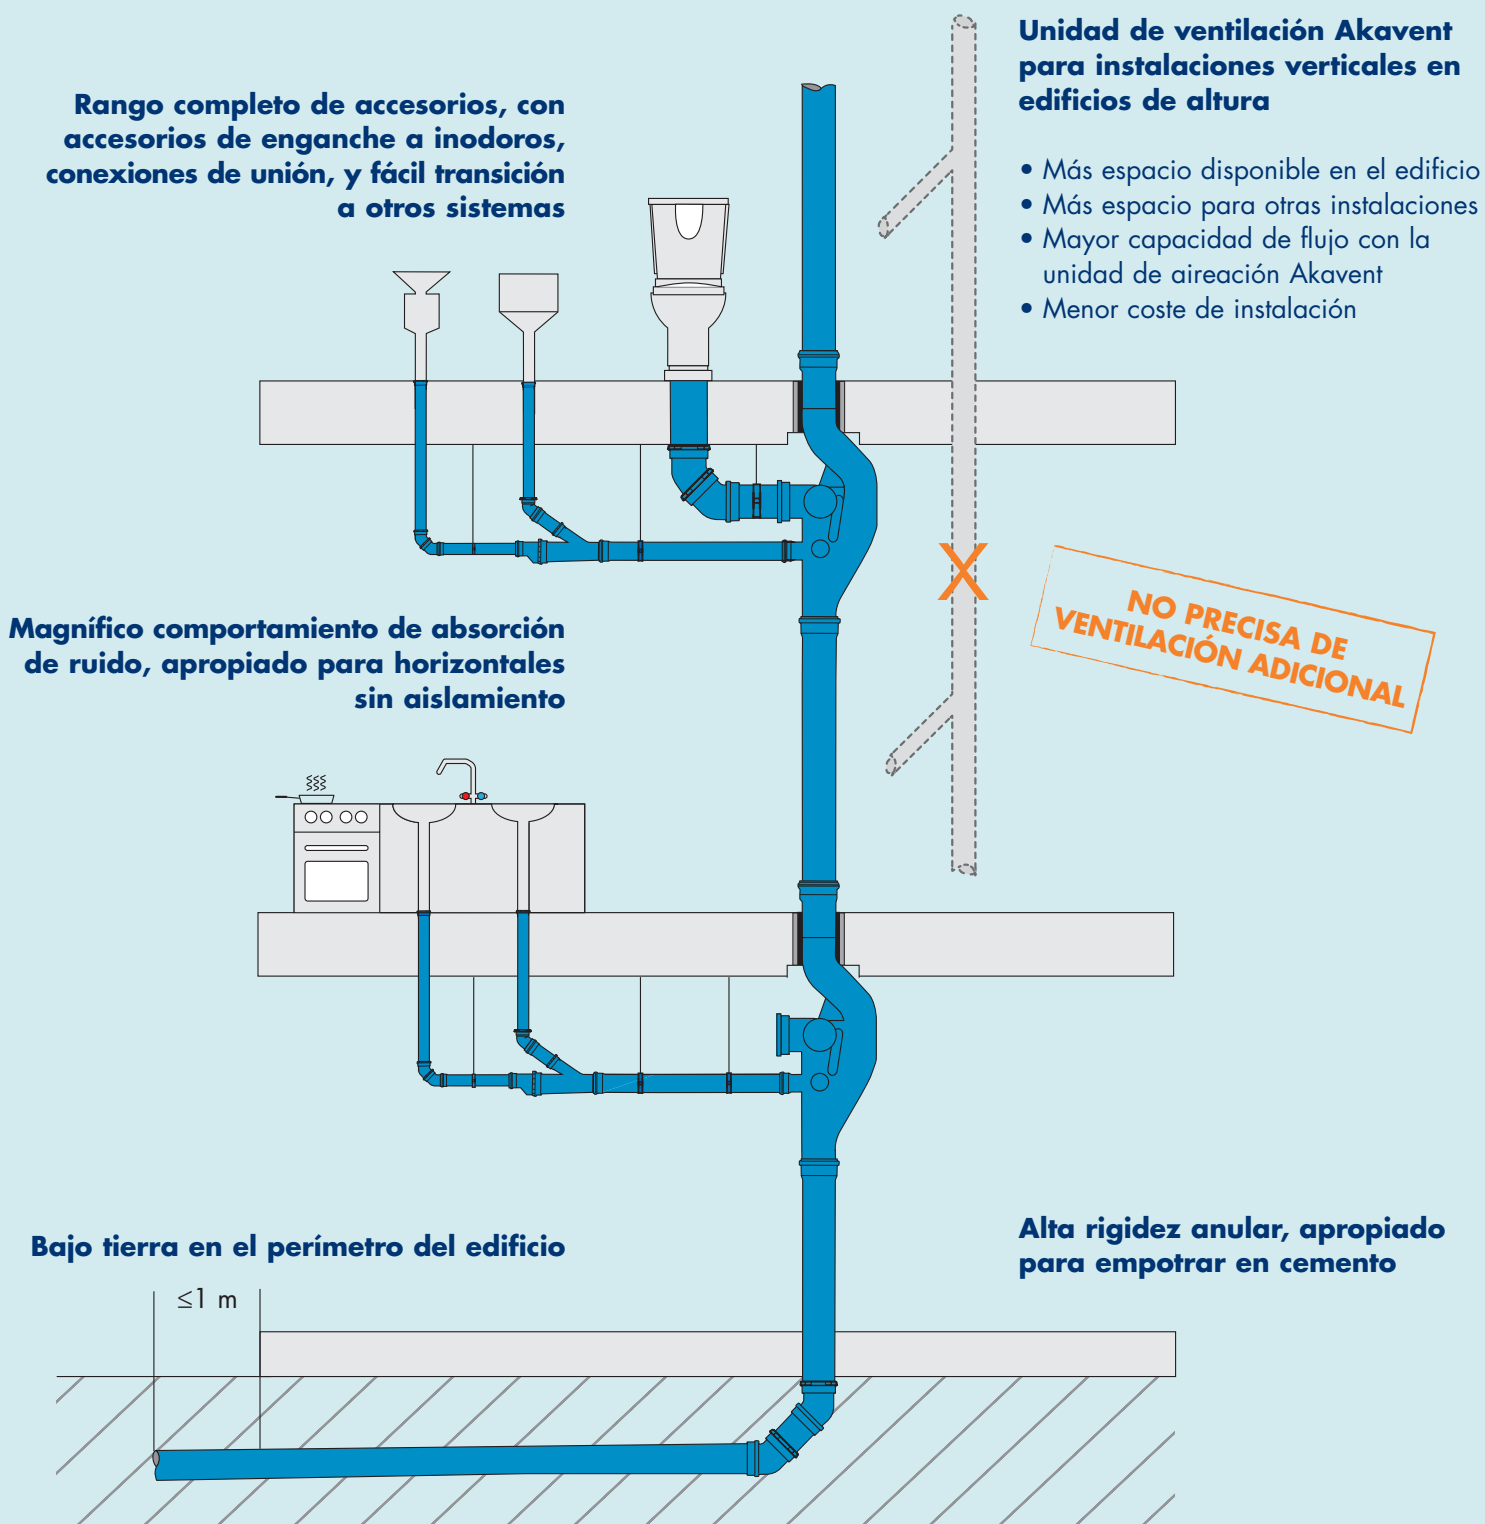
Rango completo de accesorios, con accesorios de enganche a inodoros, conexiones de unión, y fácil transición a otros sistemas

Unidad de ventilación Akavent para instalaciones verticales en edificios de altura

• Más espacio disponible en el edificio
• Más espacio para otras instalaciones
• Mayor capacidad de flujo con la unidad de aireación Akavent
• Menor coste de instalación

X

NO PRECISA DE VENTILACIÓN ADICIONAL

Magnífico comportamiento de absorción de ruido, apropiado para horizontales sin aislamiento

Bajo tierra en el perímetro del edificio

Alta rigidez anular, apropiado para empotrar en cemento

≤1 m